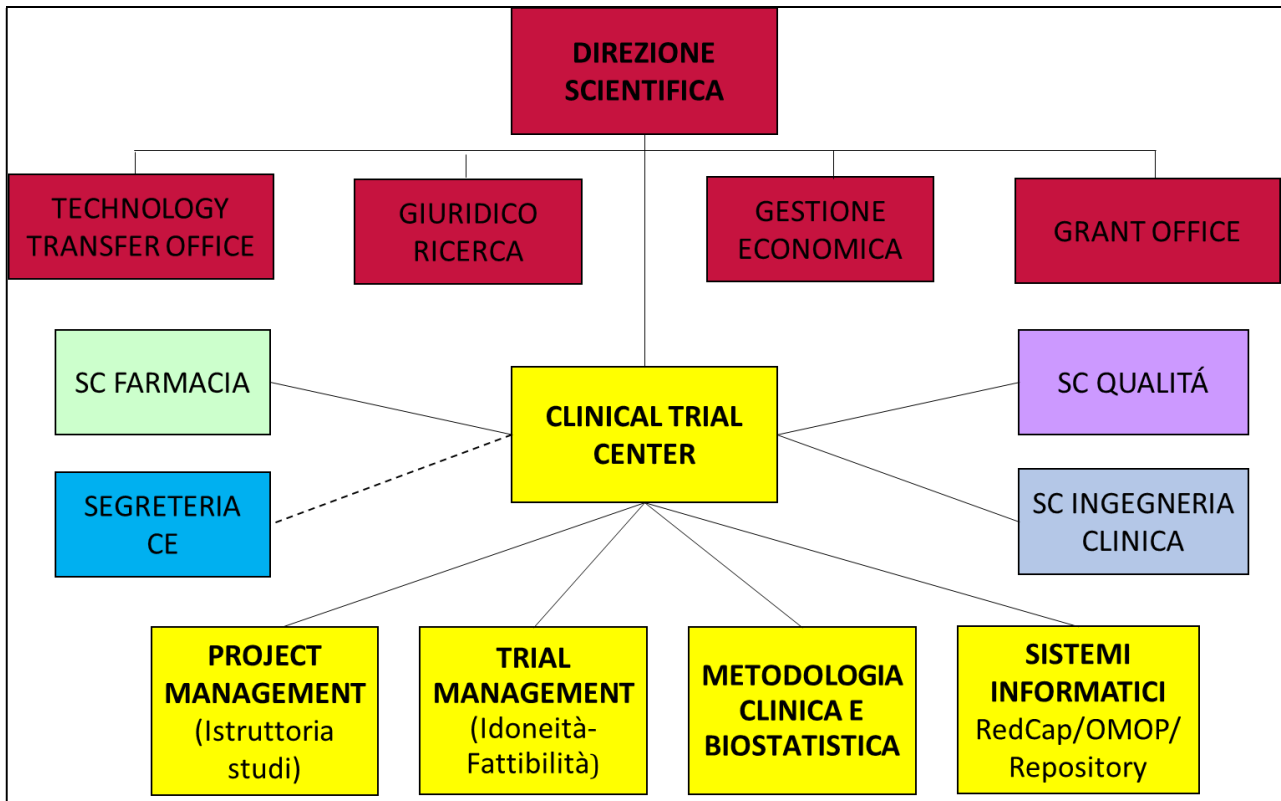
DIREZIONE SCIENTIFICA

TECHNOLOGY TRANSFER OFFICE

GIURIDICO RICERCA

GESTIONE ECONOMICA

GRANT OFFICE

SC FARMACIA

CLINICAL TRIAL CENTER

SC QUALITÁ

SEGRETERIA CE

SC INGEGNERIA CLINICA

PROJECT MANAGEMENT (Istruttoria studi)

TRIAL MANAGEMENT (Idoneità-Fattibilità)

METODOLOGIA CLINICA E BIOSTATISTICA

SISTEMI INFORMATICI RedCap/OMOP/ Repository